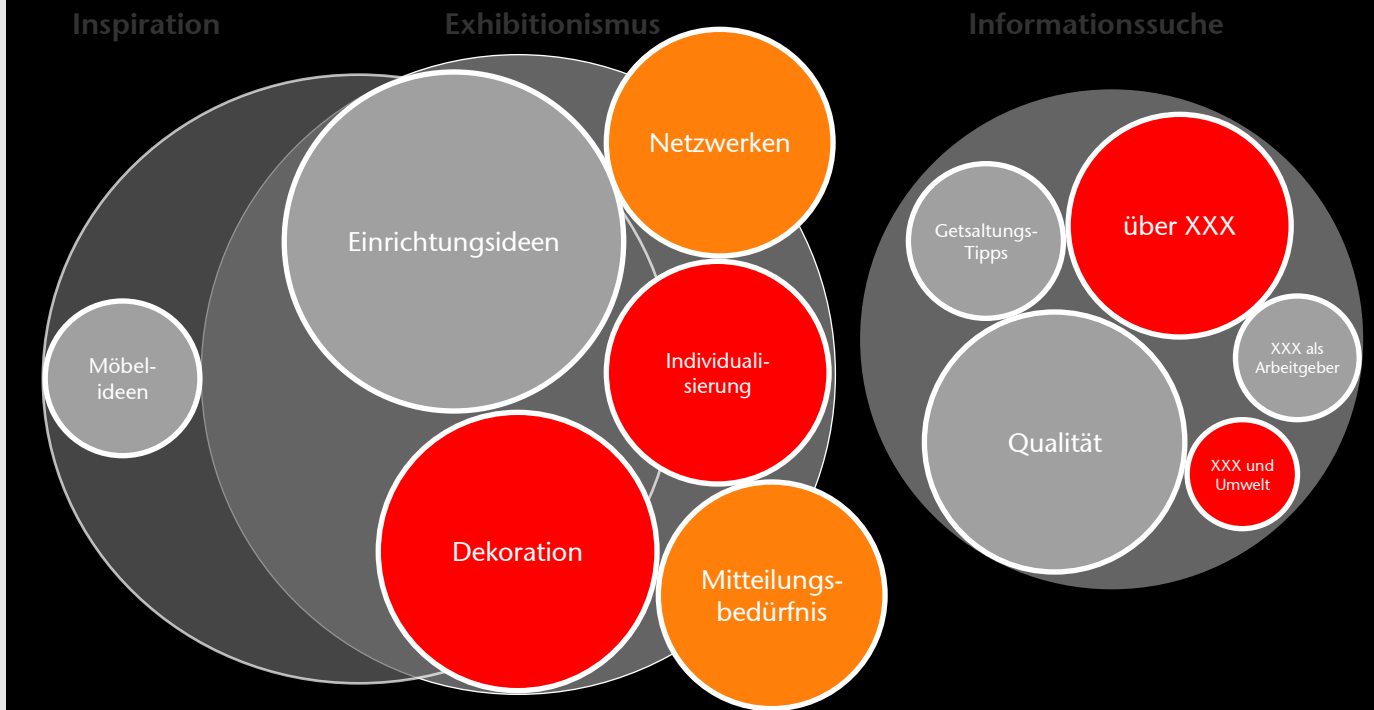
Inspiration

Exhibitionismus

Informationssuche

Netzwerken

Einrichtungsideen

Individualisierung

Möbelideen

Dekoration

Mitteilungsbedürfnis

Getsaltungs-Tipps

über XXX

XXX als Arbeitgeber

Qualität

XXX und Umwelt